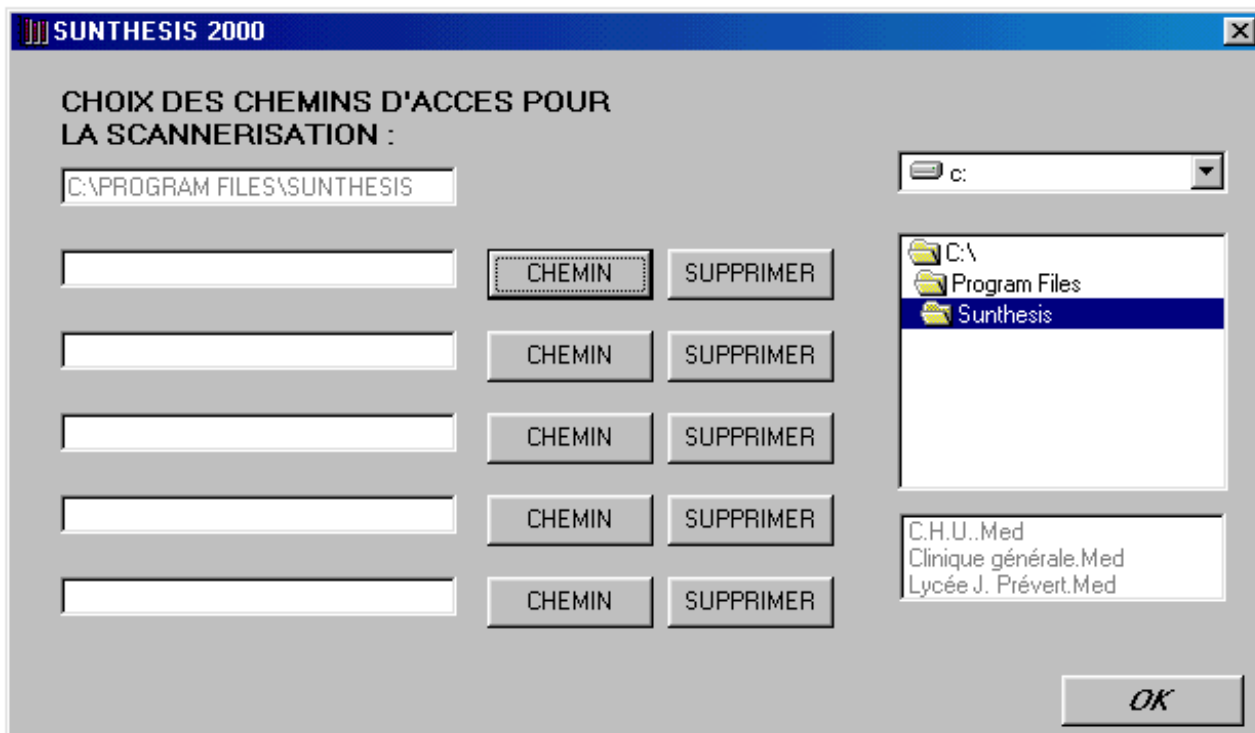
SUNTHESIS 2000

CHOIX DES CHEMINS D'ACCES POUR LA SCANNERISATION :

C:\PROGRAM FILES\SUNTHESIS

CHEMIN SUPPRIMER

CHEMIN SUPPRIMER

CHEMIN SUPPRIMER

CHEMIN SUPPRIMER

CHEMIN SUPPRIMER

c:

C:\
Program Files
Sunthesis

C.H.U..Med
Clinique générale.Med
Lycée J. Prévert.Med

OK